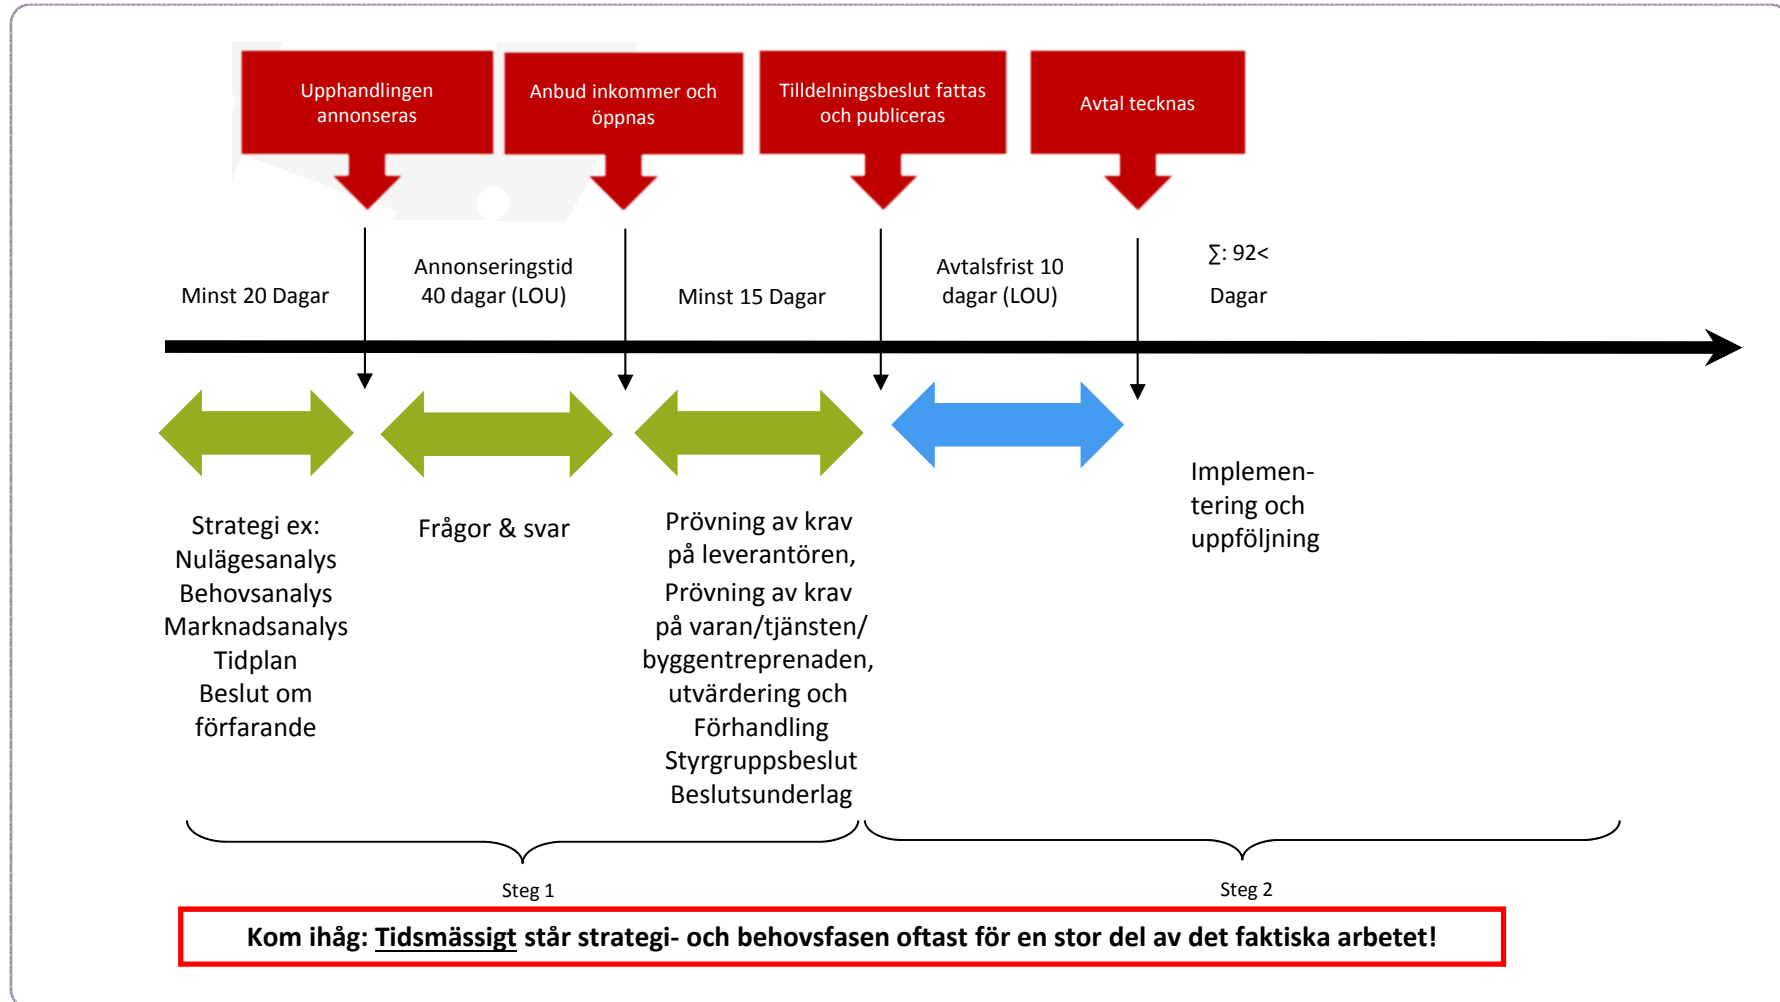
Upphandlingen annonseras

Anbud inkommer och öppnas

Tilldelningsbeslut fattas och publiceras

Avtal tecknas

Minst 20 Dagar

Annonseringstid 40 dagar (LOU)

Minst 15 Dagar

Avtalsfrist 10 dagar (LOU)

∑: 92< Dagar

Strategi ex:
Nulägesanalys
Behovsanalys
Marknadsanalys
Tidplan
Beslut om förfarande

Frågor & svar

Prövning av krav på leverantören,
Prövning av krav på varan/tjänsten/ byggentreprenaden, utvärdering och Förhandling
Styrgruppsbeslut
Beslutsunderlag

Implementering och uppföljning

Steg 1

Steg 2

Kom ihåg: Tidsmässigt står strategi- och behovsfasen oftast för en stor del av det faktiska arbetet!